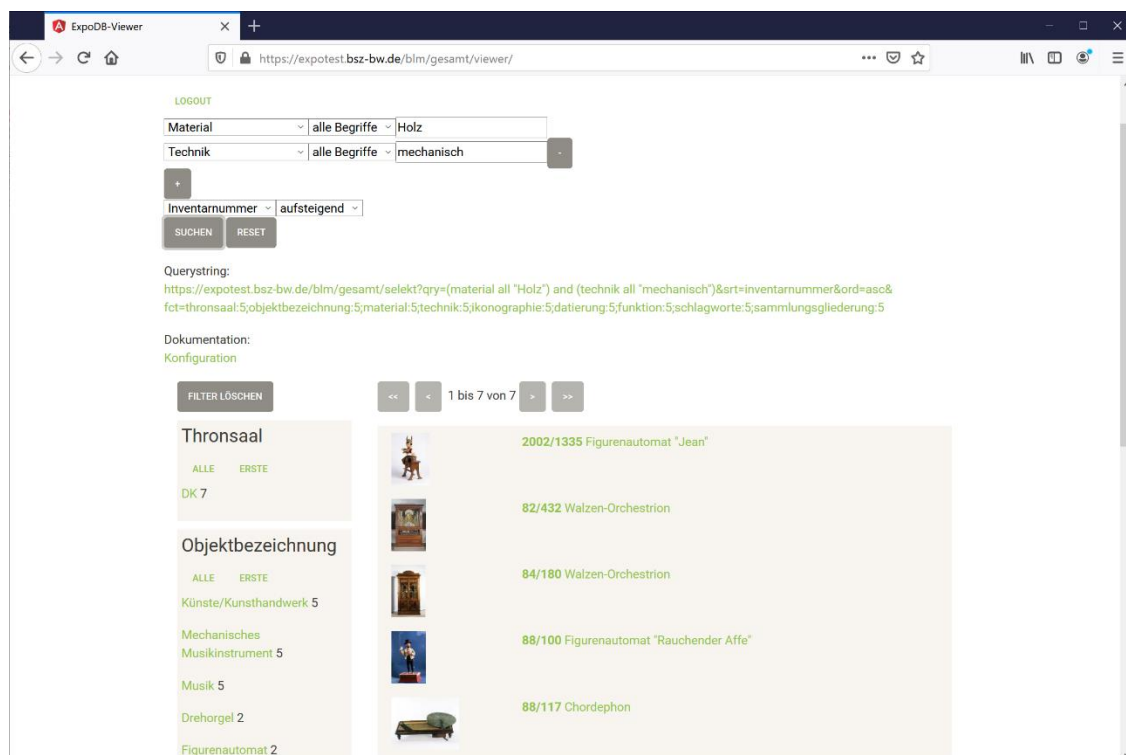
ExpoDB-Viewer

https://expotest.bsz-bw.de/blm/gesamt/viewer/

LOGOUT

Material | alle Begriffe | Holz
Technik | alle Begriffe | mechanisch

-

+

Inventarnummer | aufsteigend

SUCHEN RESET

Querystring:
https://expotest.bsz-bw.de/blm/gesamt/selekt?qry=(material all "Holz") and (technik all "mechanisch")&srt=inventarnummer&ord=asc&fct=thronsaal:5;objektbezeichnung:5;material:5;technik:5;ikonographie:5;datierung:5;funktion:5;schlagworte:5;sammlungsgliederung:5

Dokumentation:
Konfiguration

FILTER LÖSCHEN

<< < 1 bis 7 von 7 > >>

Thronsaal

ALLE ERSTE

DK 7

Objektbezeichnung

ALLE ERSTE

Künste/Kunsthandwerk 5

Mechanisches Musikinstrument 5

Musik 5

Drehorgel 2

Figurenautomat 2

2002/1335 Figurenautomat "Jean"

82/432 Walzen-Orchestrion

84/180 Walzen-Orchestrion

88/100 Figurenautomat "Rauchender Affe"

88/117 Chordephon